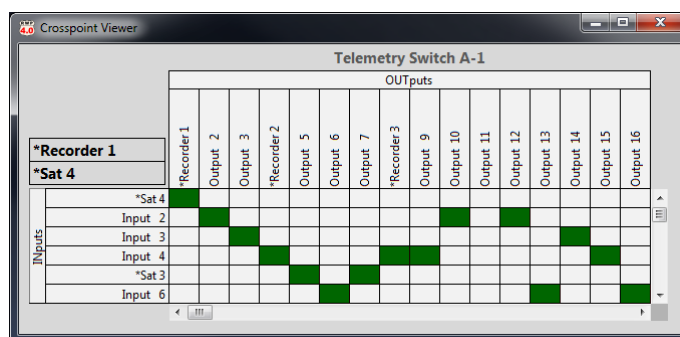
4.0 Crosspoint Viewer

Telemetry Switch A-1

OUTputs

*Recorder 1
*Sat 4

INputs

| | *Recorder 1 | Output 2 | Output 3 | *Recorder 2 | Output 5 | Output 6 | Output 7 | *Recorder 3 | Output 9 | Output 10 | Output 11 | Output 12 | Output 13 | Output 14 | Output 15 | Output 16 |
|---|---|---|---|---|---|---|---|---|---|---|---|---|---|---|---|---|
| *Sat 4 | | | | | | | | | | | | | | | | |
| Input 2 | | | | | | | | | | | | | | | | |
| Input 3 | | | | | | | | | | | | | | | | |
| Input 4 | | | | | | | | | | | | | | | | |
| *Sat 3 | | | | | | | | | | | | | | | | |
| Input 6 | | | | | | | | | | | | | | | | |